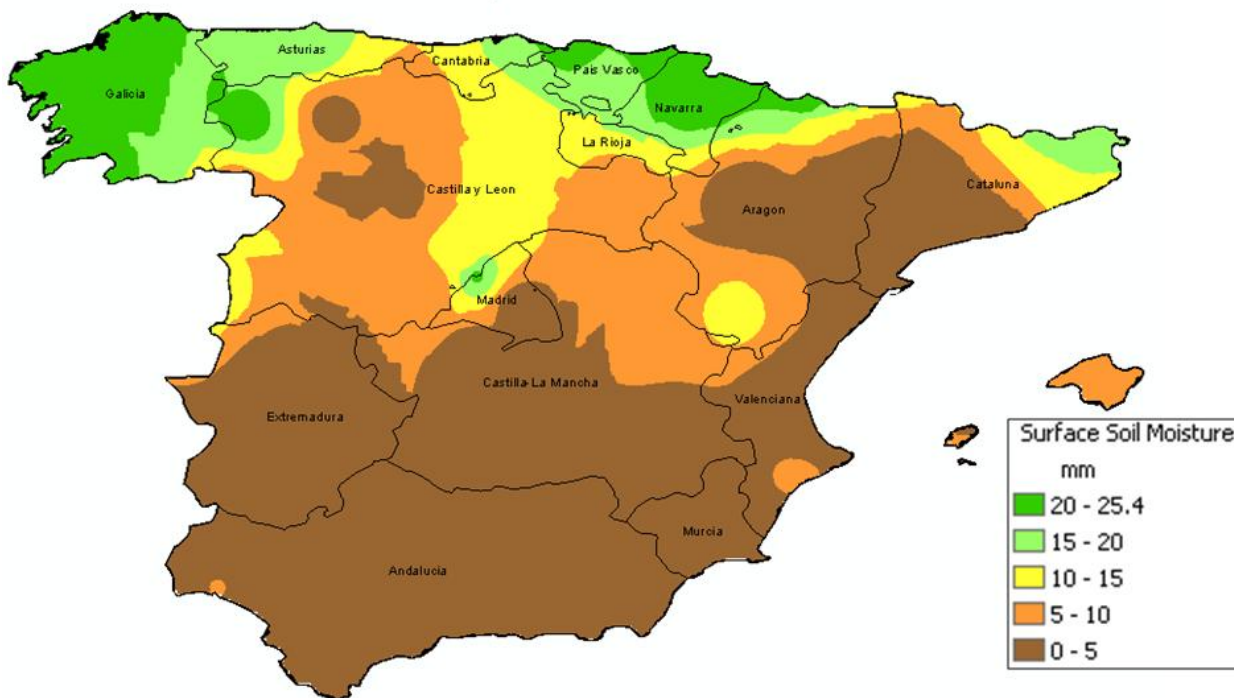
Galicia
Asturias
Cantabria
Pais Vasco
Navarra
La Rioja
Castilla y Leon
Cataluna
Aragon
Madrid
Castilla-La Mancha
Valenciana
Extremadura
Murcia
Andalucia

Surface Soil Moisture
mm
20 - 25.4
15 - 20
10 - 15
5 - 10
0 - 5